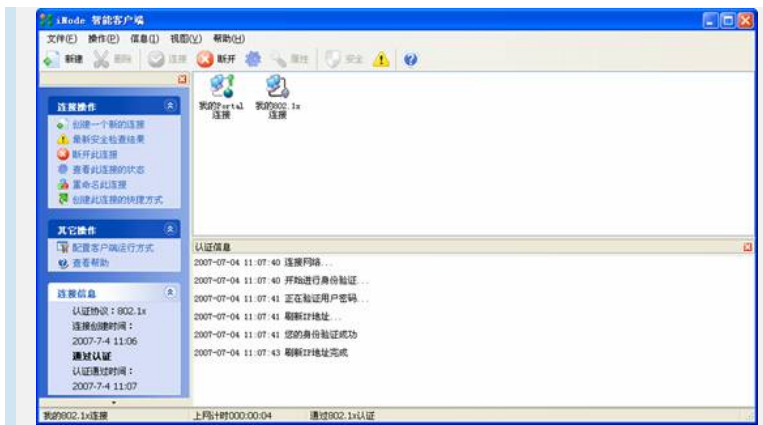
iNode 智能客户端

文件(F) 操作(P) 信息(I) 视图(V) 帮助(H)

新建 删除 连接 断开 属性 安全

连接操作
创建一个新的连接
最新安全检查结果
断开此连接
查看此连接的状态
重命名此连接
创建此连接的快捷方式

其它操作
配置客户端运行方式
查看帮助

连接信息
认证协议：802.1x
连接创建时间：
2007-7-4 11:06
通过认证
认证通过时间：
2007-7-4 11:07

我的Portal连接
我的802.1x连接

认证信息
2007-07-04 11:07:40 连接网络...
2007-07-04 11:07:40 开始进行身份验证...
2007-07-04 11:07:41 正在验证用户密码...
2007-07-04 11:07:41 刷新IP地址...
2007-07-04 11:07:41 您的身份验证成功
2007-07-04 11:07:43 刷新IP地址完成

我的802.1x连接 上网计时000:00:04 通过802.1x认证